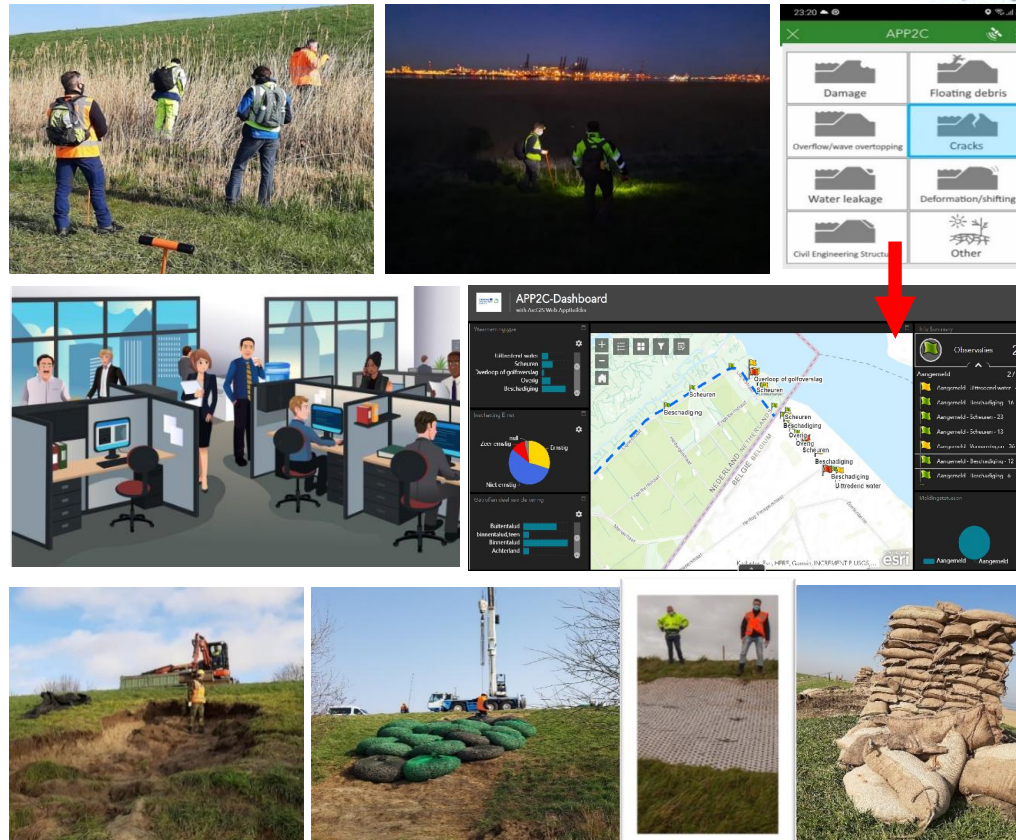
23:20

APP2C

Damage

Floating debris

Overflow/wave overtopping

Cracks

Water leakage

Deformation/shifting

Civil Engineering Structu

Other

APP2C-Dashboard

with ArcGIS Web AppBuilder

Waarneming type

Uittredend water

Scheuren

Overloop of golfoverslag

Overig

Beschadiging

Inschatting Ernst

Zeer ernstig

Ernstig

Niet ernstig

Buitentalud

binnentalud,teen

Binnentalud

Achterland

Overloop of golfoverslag

Scheuren

Beschadiging

Scheuren

Beschadiging

Overig

Scheuren

Beschadiging

Beschadiging

Uittredend water

NEDERLAND

BELGIË

esri

Observaties

Aangemeld

Aangemeld - Uittredend water

Aangemeld - Scheuren - 23

Aangemeld - Scheuren - 13

Aangemeld - Beschadiging - 12

Aangemeld - Beschadiging - 6

Meldingsstatussen

Aangemeld

Aangemeld